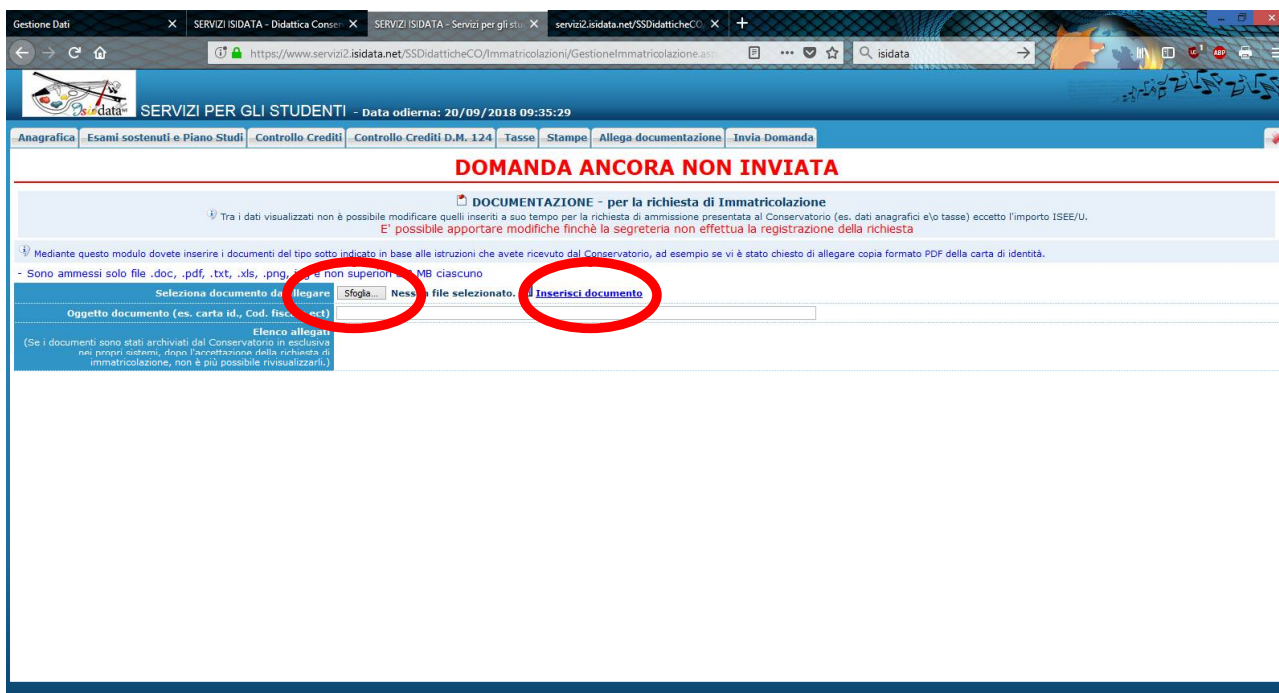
Gestione Dati ×
SERVIZI ISIDATA - Didattica Conser ×
SERVIZI ISIDATA - Servizi per gli stu ×
servizi2.isidata.net/SSDidatticheCO ×
+

https://www.servizi2.isidata.net/SSDidatticheCO/Immatricolazioni/GestioneImmatricolazione.as

isidata

Isidata

SERVIZI PER GLI STUDENTI - Data odierna: 20/09/2018 09:35:29

Anagrafica | Esami sostenuti e Piano Studi | Controllo Crediti | Controllo Crediti D.M. 124 | Tasse | Stampe | Allega documentazione | Invia Domanda

DOMANDA ANCORA NON INVIATA

DOCUMENTAZIONE - per la richiesta di Immatricolazione

Tra i dati visualizzati non è possibile modificare quelli inseriti a suo tempo per la richiesta di ammissione presentata al Conservatorio (es. dati anagrafici e\o tasse) eccetto l'importo ISEE/U.

E' possibile apportare modifiche finchè la segreteria non effettua la registrazione della richiesta

Mediante questo modulo dovete inserire i documenti del tipo sotto indicato in base alle istruzioni che avete ricevuto dal Conservatorio, ad esempio se vi è stato chiesto di allegare copia formato PDF della carta di identità.

- Sono ammessi solo file .doc, .pdf, .txt, .xls, .png, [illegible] e non superiori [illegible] MB ciascuno

Seleziona documento da allegare | Sfoglia... Nessun file selezionato. Inserisci documento

Oggetto documento (es. carta id., Cod. fisc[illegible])

Elenco allegati
(Se i documenti sono stati archiviati dal Conservatorio in esclusiva nei propri sistemi, dopo l'accettazione della richiesta di immatricolazione, non è più possibile rivisualizzarli.)